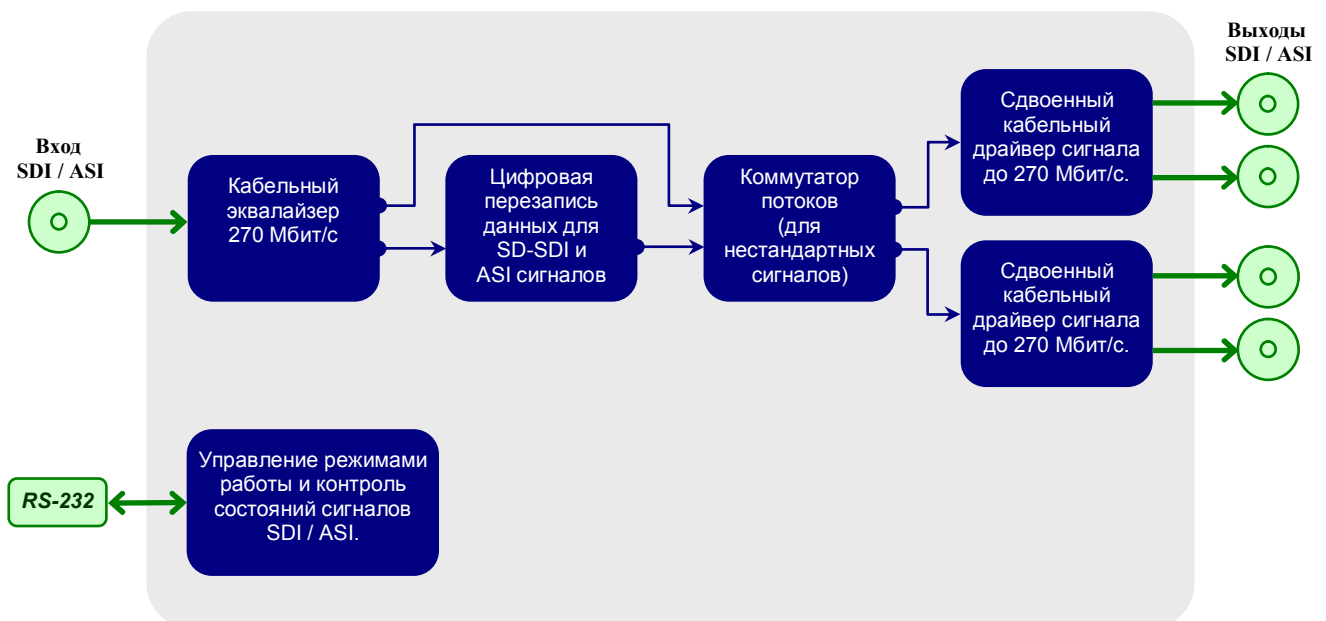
Вход SDI / ASI

Кабельный эквалайзер 270 Мбит/с

Цифровая перезапись данных для SD-SDI и ASI сигналов

Коммутатор потоков (для нестандартных сигналов)

Выходы SDI / ASI

Сдвоенный кабельный драйвер сигнала до 270 Мбит/с.

Сдвоенный кабельный драйвер сигнала до 270 Мбит/с.

RS-232

Управление режимами работы и контроль состояний сигналов SDI / ASI.